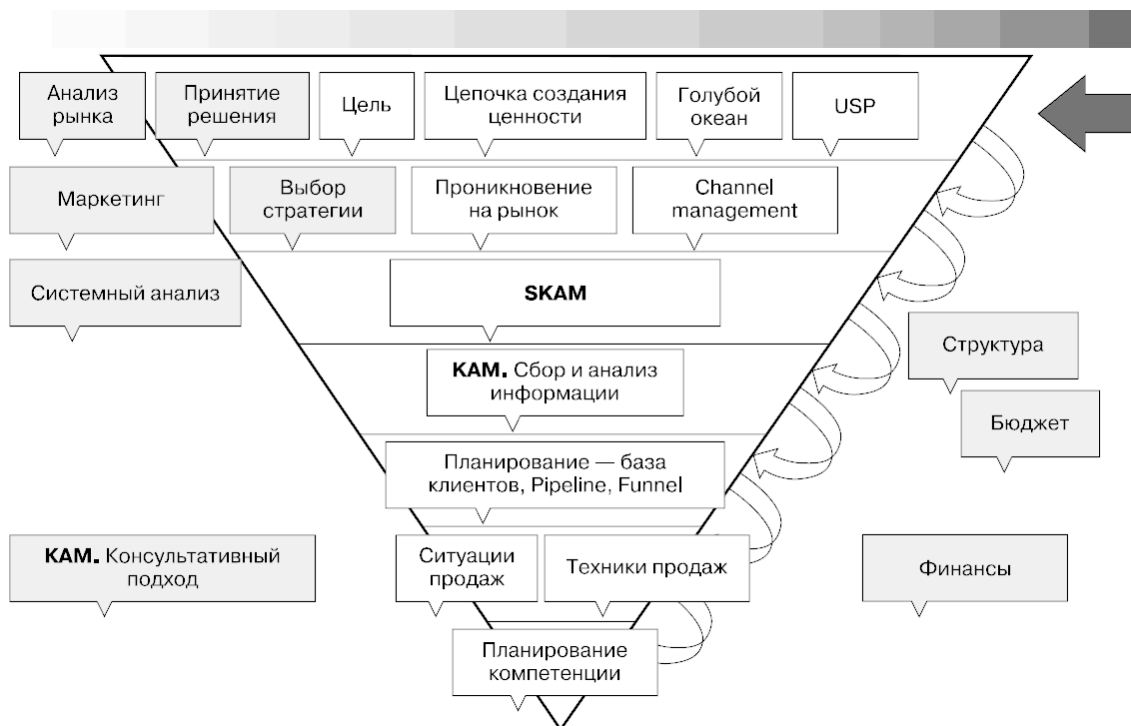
Анализ рынка

Принятие решения

Цель

Цепочка создания ценности

Голубой океан

USP

Маркетинг

Выбор стратегии

Проникновение на рынок

Channel management

Системный анализ

SKAM

Структура

KAM. Сбор и анализ информации

Бюджет

Планирование — база клиентов, Pipeline, Funnel

KAM. Консультативный подход

Ситуации продаж

Техники продаж

Финансы

Планирование компетенции